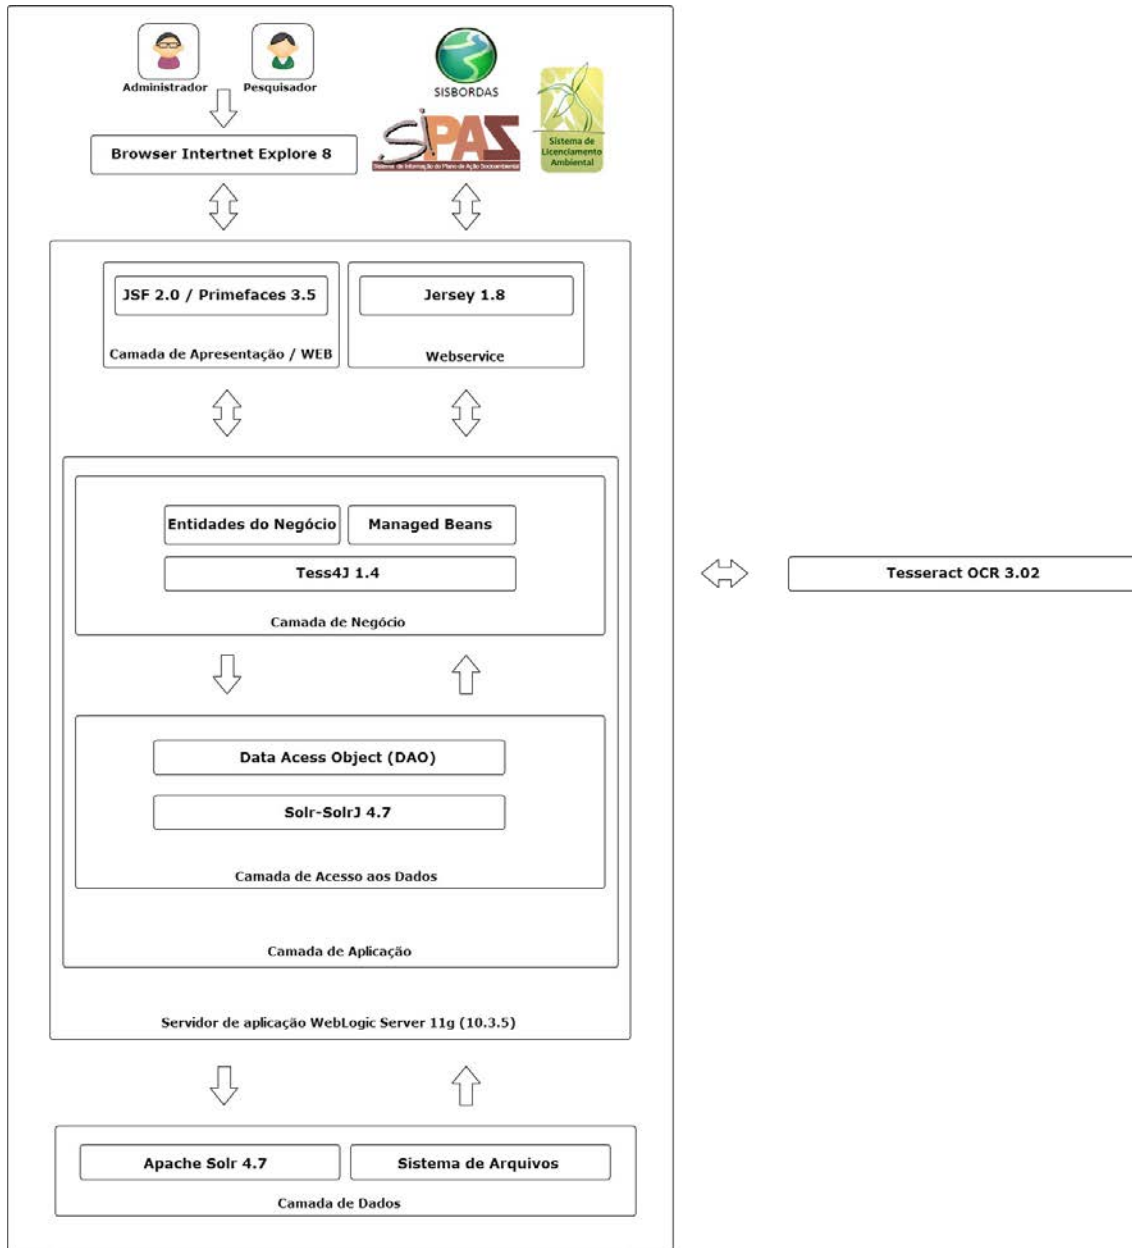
Administrador
Pesquisador

SISBORDAS

SiPAS
Sistema de Informação do Plano de Ação Socioambiental

Sistema de Licenciamento Ambiental

Browser Intertnet Explore 8

JSF 2.0 / Primefaces 3.5
Camada de Apresentação / WEB

Jersey 1.8
Webservice

Entidades do Negócio
Managed Beans
Tess4J 1.4
Camada de Negócio

Tesseract OCR 3.02

Data Acess Object (DAO)
Solr-SolrJ 4.7
Camada de Acesso aos Dados

Camada de Aplicação

Servidor de aplicação WebLogic Server 11g (10.3.5)

Apache Solr 4.7
Sistema de Arquivos
Camada de Dados